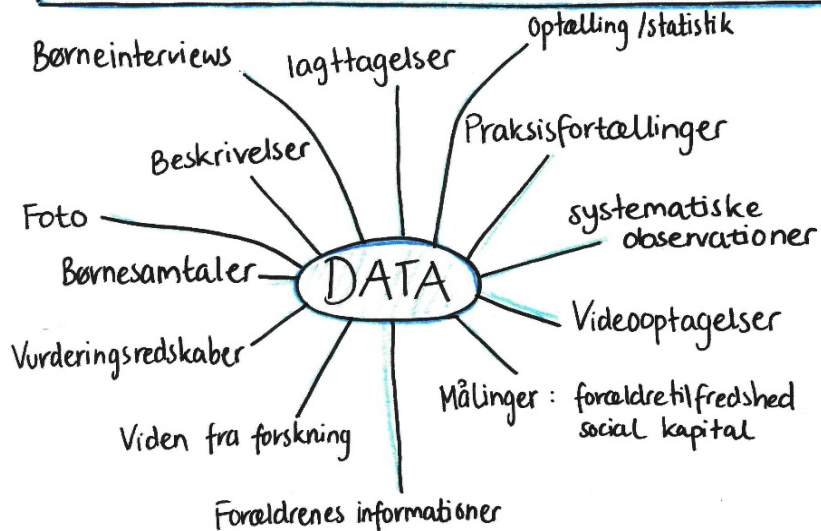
DATA

Børneinterviews

Iagttagelser

Optælling /statistik

Praksisfortællinger

Beskrivelser

Foto

systematiske observationer

Børnesamtaler

Videooptagelser

Vurderingsredskaber

Målinger : forældretilfredshed social kapital

Viden fra forskning

Forældrenes informationer